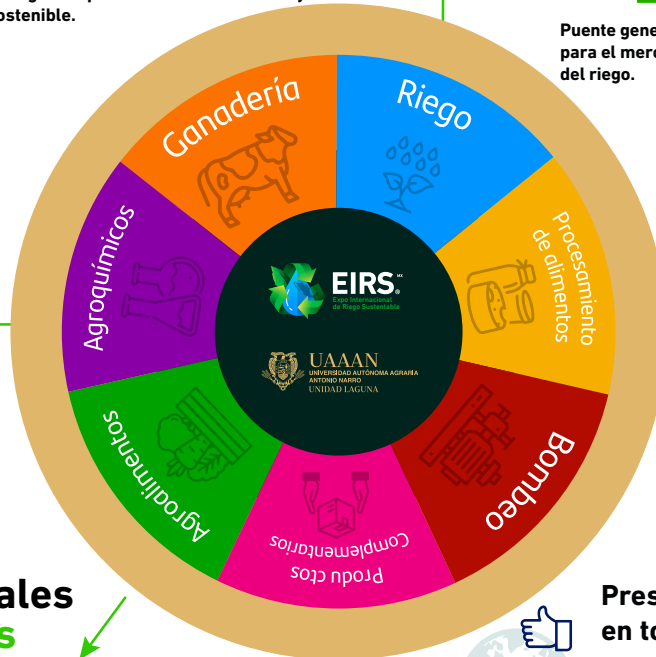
ostenible.

Puente gene
para el merc
del riego.

Ganadería
Riego
Procesamiento de alimentos
Bombeo
Productos Complementarios
Agroalimentos
Agroquímicos

EIRS MX
Expo Internacional de Riego Sustentable

UAAAN
UNIVERSIDAD AUTÓNOMA AGRARIA ANTONIO NARRO
UNIDAD LAGUNA

ales
s

Pres
en to